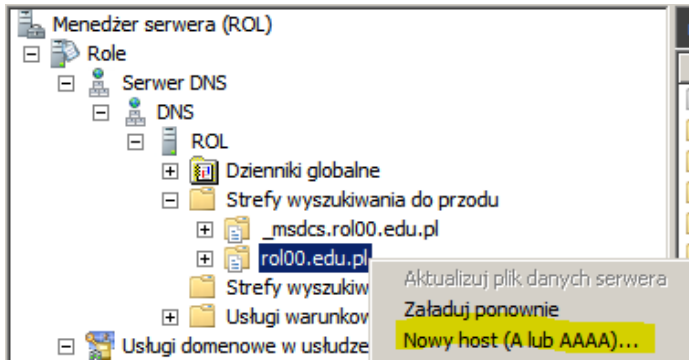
Menedżer serwera (ROL)
Role
Serwer DNS
DNS
ROL
Dzienniki globalne
Strefy wyszukiwania do przodu
_msdcs.rol00.edu.pl
rol00.edu.pl
Strefy wyszukiw
Usługi warunkow
Usługi domenowe w usłudze

Aktualizuj plik danych serwera
Załaduj ponownie
Nowy host (A lub AAAA)...